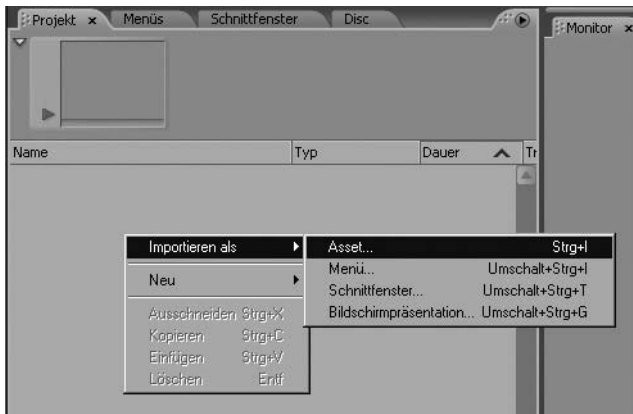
Projekt ×
Menüs
Schnittfenster
Disc
Monitor ×

| Name | Typ | Dauer | Tr |
|---|---|---|---|

Importieren als
Neu
Ausschneiden Strg+X
Kopieren Strg+C
Einfügen Strg+V
Löschen Entf

Asset... Strg+I
Menü... Umschalt+Strg+I
Schnittfenster... Umschalt+Strg+T
Bildschirmpräsentation... Umschalt+Strg+G